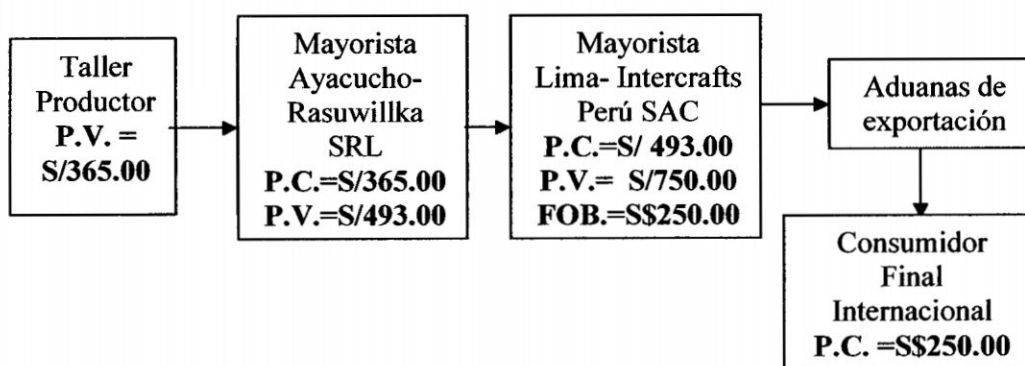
Taller Productor
**P.V. = S/365.00**

Mayorista Ayacucho- Rasuwillka SRL
**P.C.=S/365.00**
**P.V.=S/493.00**

Mayorista Lima- Intercrafts Perú SAC
**P.C.=S/ 493.00**
**P.V.= S/750.00**
**FOB.=S$250.00**

Aduanas de exportación

Consumidor Final Internacional
**P.C. =S$250.00**